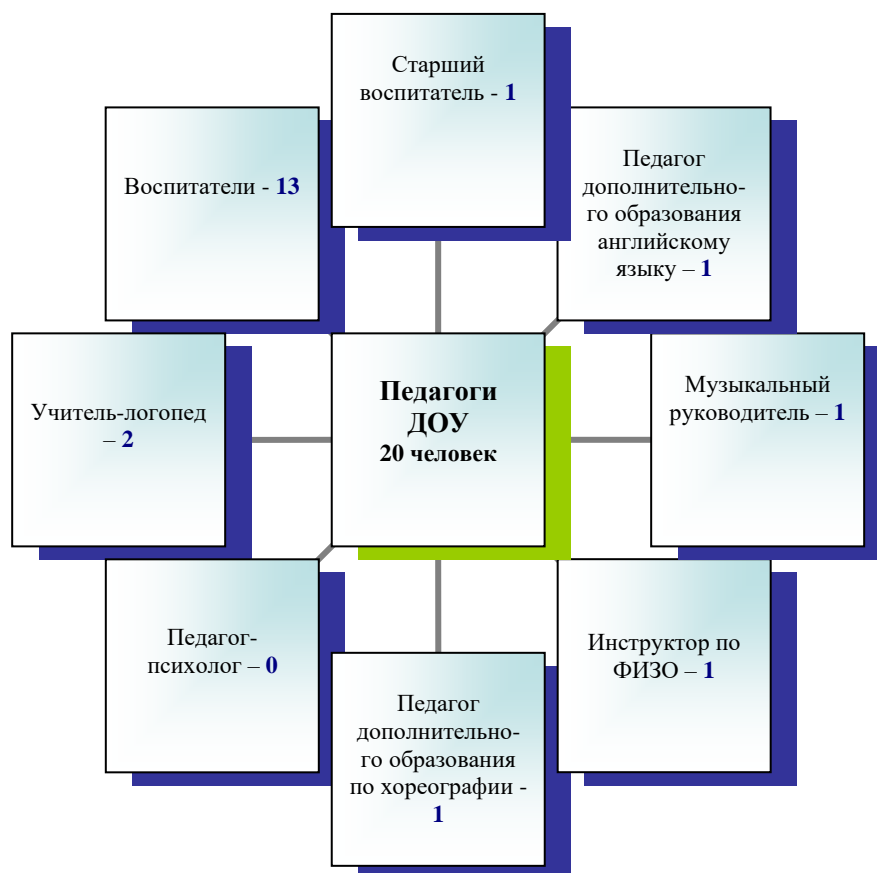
Старший воспитатель - **1**

Воспитатели - **13**

Педагог дополнительного образования английскому языку – **1**

Учитель-логопед – **2**

**Педагоги ДОУ 20 человек**

Музыкальный руководитель – **1**

Педагог-психолог – **0**

Инструктор по ФИЗО – **1**

Педагог дополнительного образования по хореографии - **1**